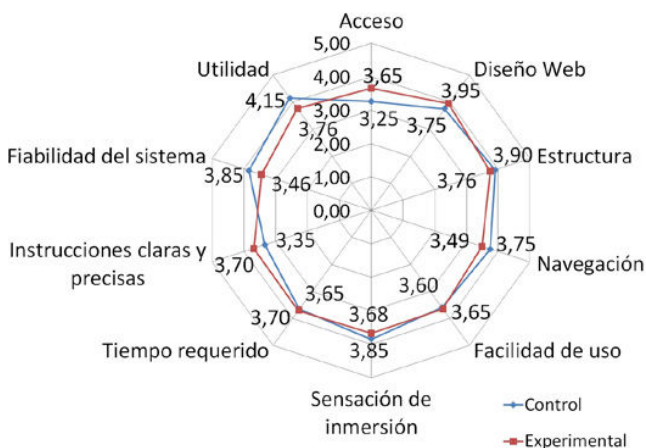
Acceso
5,00
4,00
3,65
Diseño Web
Utilidad
3,95
4,15
3,00
3,25
3,75
3,76
2,00
3,90
Estructura
Fiabilidad del sistema
3,76
3,85
3,46
1,00
0,00
3,49
3,75
Instrucciones claras y precisas
3,35
Navegación
3,70
3,60
3,65
3,65
3,70
3,68
Tiempo requerido
3,85
Facilidad de uso
Sensación de inmersión
Control
Experimental